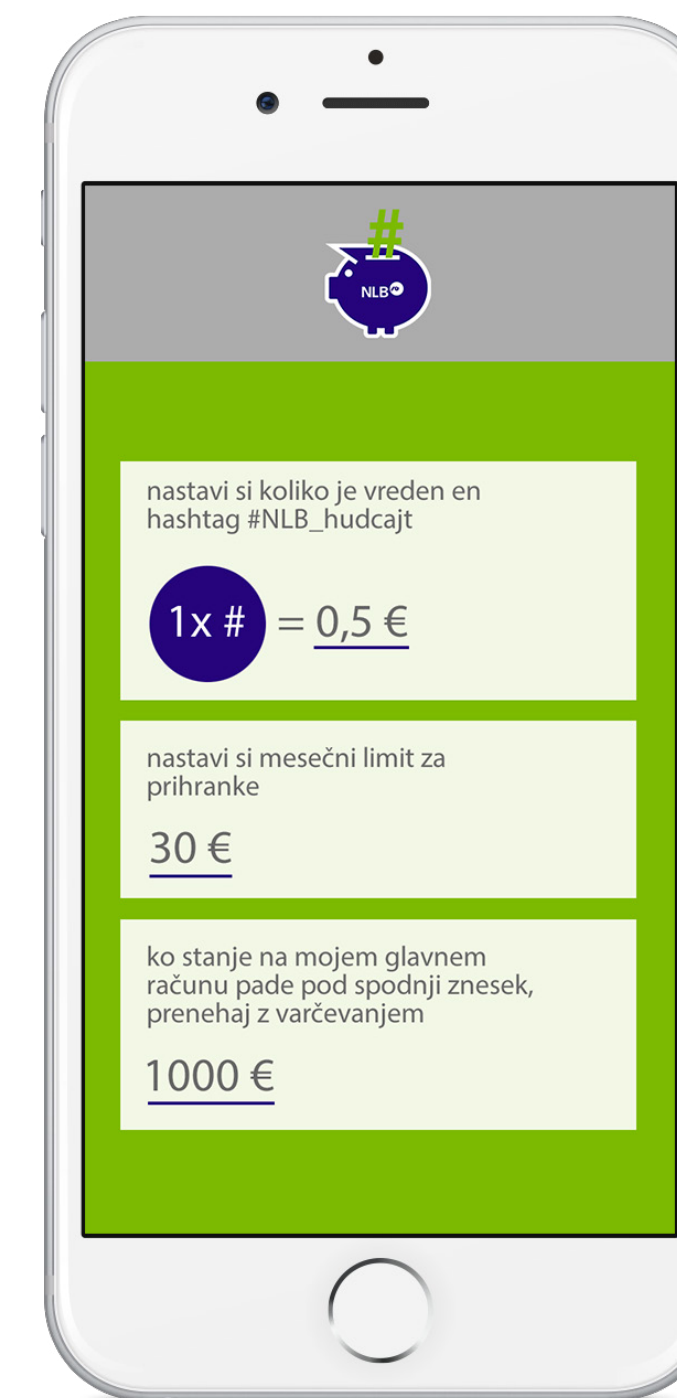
#
NLB

nastavi si koliko je vreden en hashtag #NLB_hudcajt

1x # = 0,5 €

nastavi si mesečni limit za prihranke

30 €

ko stanje na mojem glavnem računu pade pod spodnji znesek, prenehaj z varčevanjem

1000 €